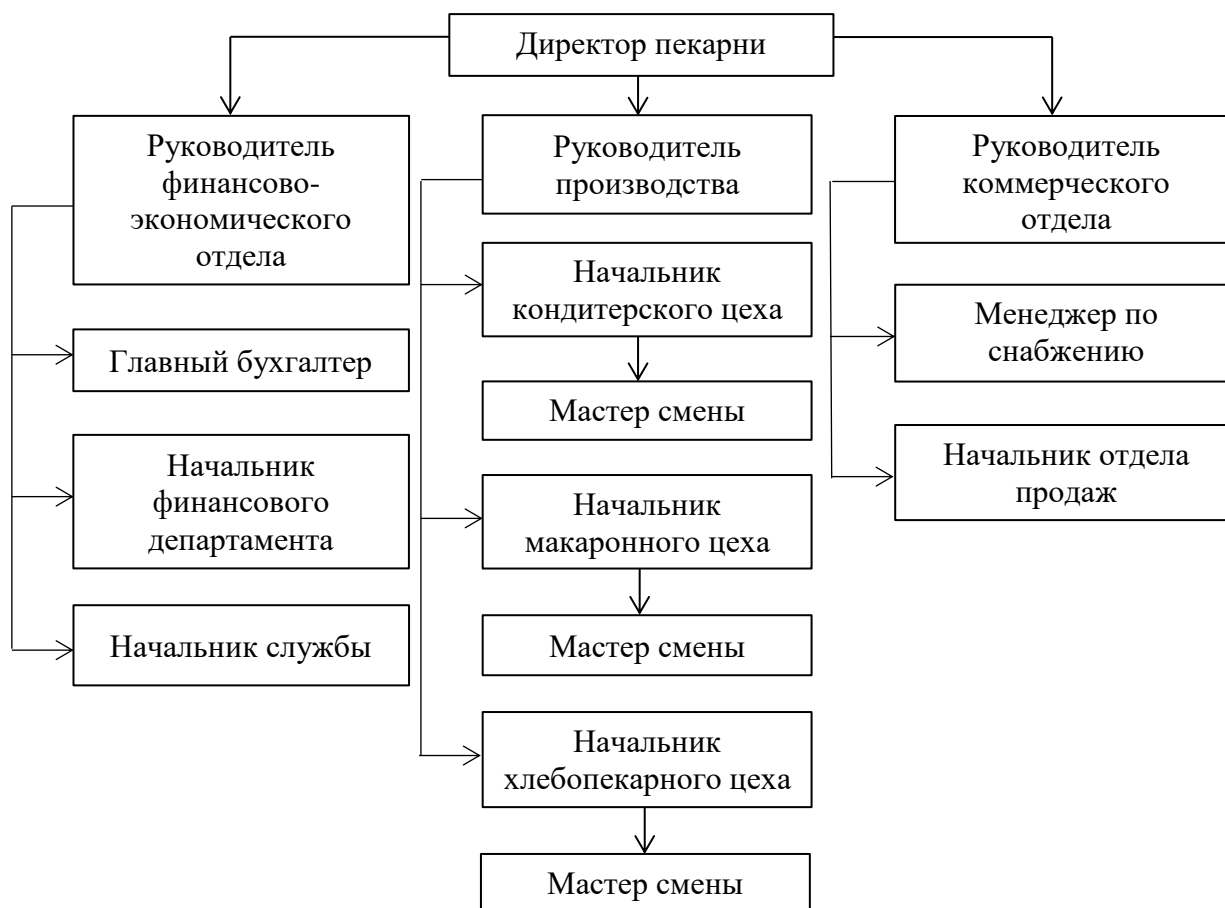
Директор пекарни

Руководитель финансово-экономического отдела

Главный бухгалтер

Начальник финансового департамента

Начальник службы

Руководитель производства

Начальник кондитерского цеха

Мастер смены

Начальник макаронного цеха

Мастер смены

Начальник хлебопекарного цеха

Мастер смены

Руководитель коммерческого отдела

Менеджер по снабжению

Начальник отдела продаж